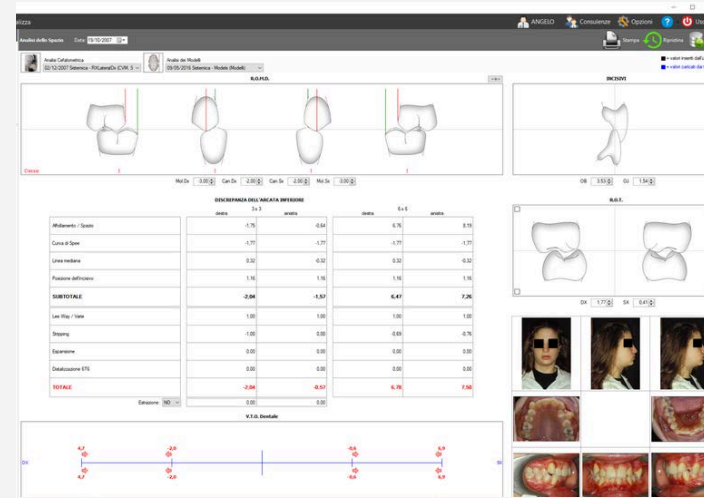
alizza

ANGELO Consulenze Opzioni Usc

Analisi dello Spazio Data 19/10/2007

Stampa Ripristina

Analisi Cefalometrica 02/12/2007 Setenica - RX LateraleDx (CVM, S

Analisi dei Modelli 09/05/2016 Setenica - Modelo (Modelli)

= valori inseriti dall'
= valori calcolati da

B.O.H.O.

INCISIVI

Classe

Mol Dx 0.00 Can Dx 2.00 Can Sx 2.00 Mol Sx 0.00

OB 3.53 OJ 1.54

DISCREPANZA DELL'ARCATA INFERIORE

| | 3 x 3 destra | 3 x 3 sinistra | 6 x 6 destra | 6 x 6 sinistra |
|---|---|---|---|---|
| Affollamento / Spazio | -1.75 | -0.64 | 6.76 | 8.15 |
| Curva di Spee | -1.77 | -1.77 | -1.77 | -1.77 |
| Linea mediana | 0.32 | -0.32 | 0.32 | -0.32 |
| Posizione dell'incisivo | 1.16 | 1.16 | 1.16 | 1.16 |
| SUBTOTALE | -2.04 | -1.57 | 6.47 | 7.26 |
| Lee Way / Varie | 1.00 | 1.00 | 1.00 | 1.00 |
| Stripping | -1.00 | 0.00 | -0.69 | -0.76 |
| Espansione | 0.00 | 0.00 | 0.00 | 0.00 |
| Distalizzazione 6TS | 0.00 | 0.00 | 0.00 | 0.00 |
| TOTALE | -2.04 | -0.57 | 6.78 | 7.50 |

Estrazione NO 0.00 0.00

B.O.T.

DX 1.77 SX 0.41

V.T.O. Dentale

DX 4,7 4,7 -2,0 -2,0 -0,6 -0,6 6,9 6,9 SX